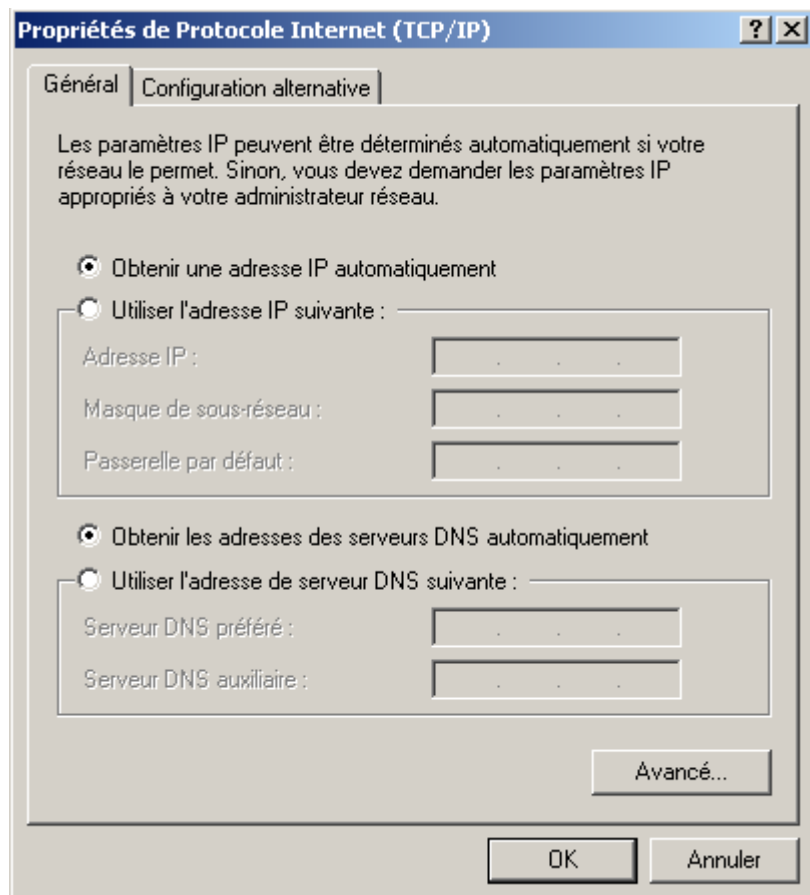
Propriétés de Protocole Internet (TCP/IP)

? X

Général | Configuration alternative

Les paramètres IP peuvent être déterminés automatiquement si votre réseau le permet. Sinon, vous devez demander les paramètres IP appropriés à votre administrateur réseau.

Obtenir une adresse IP automatiquement

Utiliser l'adresse IP suivante :

Adresse IP : . . .

Masque de sous-réseau : . . .

Passerelle par défaut : . . .

Obtenir les adresses des serveurs DNS automatiquement

Utiliser l'adresse de serveur DNS suivante :

Serveur DNS préféré : . . .

Serveur DNS auxiliaire : . . .

Avancé...

OK

Annuler